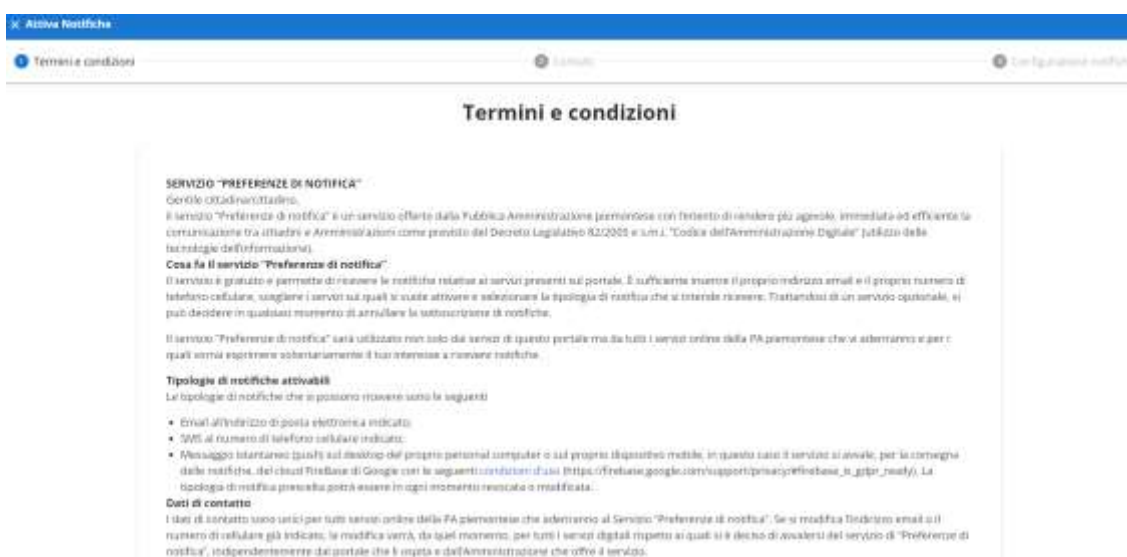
× Attiva Notifiche

1 Termini e condizioni
2 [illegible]
3 Configurazione notifiche

Termini e condizioni

SERVIZIO "PREFERENZE DI NOTIFICA"
Gentile cittadina/cittadino,
il servizio "Preferenze di notifica" è un servizio offerto dalla Pubblica Amministrazione piemontese con l'intento di rendere più agevole, immediata ed efficiente la comunicazione tra cittadini e Amministrazioni come previsto dal Decreto Legislativo 82/2005 e s.m.i. "Codice dell'Amministrazione Digitale" (utilizzo delle tecnologie dell'informazione).

Cosa fa il servizio "Preferenze di notifica"
Il servizio è gratuito e permette di ricevere le notifiche relative ai servizi presenti sul portale. È sufficiente inserire il proprio indirizzo email e il proprio numero di telefono cellulare, scegliere i servizi sui quali si vuole attivare e selezionare la tipologia di notifica che si intende ricevere. Trattandosi di un servizio opzionale, si può decidere in qualsiasi momento di annullare la sottoscrizione di notifiche.

Il servizio "Preferenze di notifica" sarà utilizzato non solo dai servizi di questo portale ma da tutti i servizi online della PA piemontese che vi aderiranno e per i quali vorrai esprimere volontariamente il tuo interesse a ricevere notifiche.

Tipologie di notifiche attivabili
Le tipologie di notifiche che si possono ricevere sono le seguenti:

• Email all'indirizzo di posta elettronica indicato.
• SMS al numero di telefono cellulare indicato.
• Messaggio istantaneo (push) sul desktop del proprio personal computer o sul proprio dispositivo mobile. In questo caso il servizio si avvale, per la consegna delle notifiche, del cloud FireBase di Google con le seguenti condizioni d'uso (https://firebase.google.com/support/privacy#firebase_is_gdpr_ready). La tipologia di notifica prescelta potrà essere in ogni momento revocata o modificata.

Dati di contatto
I dati di contatto sono unici per tutti servizi online della PA piemontese che aderiranno al Servizio "Preferenze di notifica". Se si modifica l'indirizzo email o il numero di cellulare già indicato, la modifica verrà, da quel momento, per tutti i servizi digitali rispetto ai quali si è deciso di avvalersi del servizio di "Preferenze di notifica", indipendentemente dal portale che li ospita e dall'Amministrazione che offre il servizio.